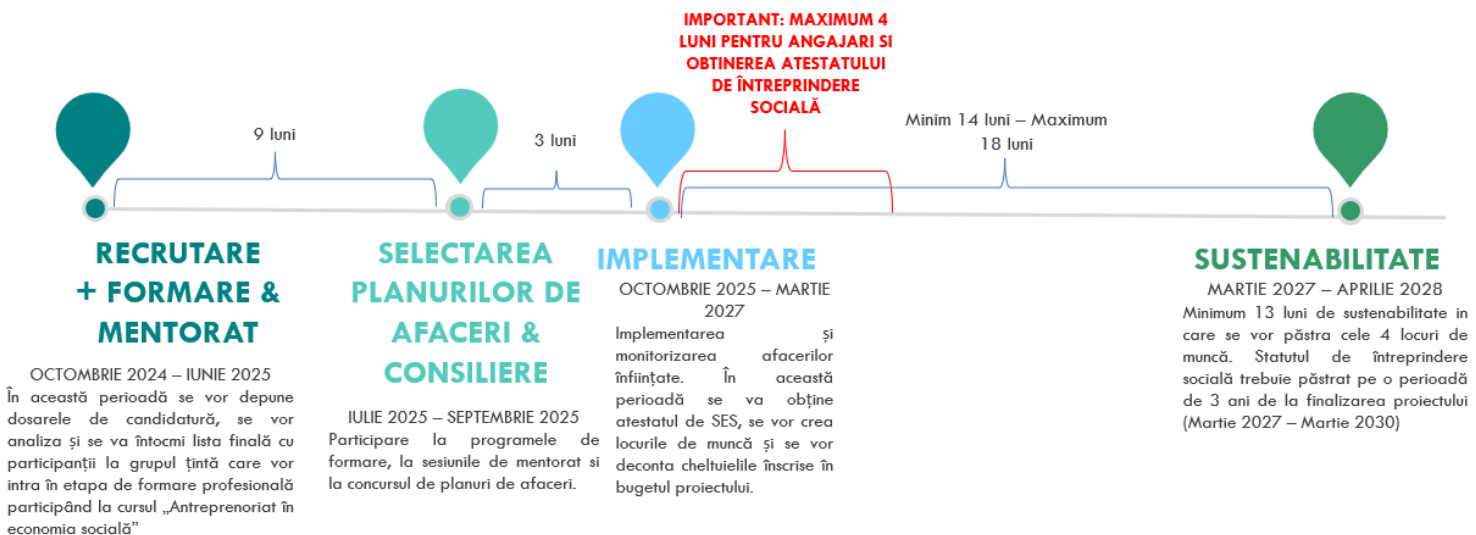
IMPORTANT: MAXIMUM 4 LUNI PENTRU ANGAJARI SI OBTINEREA ATESTATULUI DE ÎNTREPRINDERE SOCIALĂ

9 luni

3 luni

Minim 14 luni – Maximum 18 luni

RECRUTARE + FORMARE & MENTORAT

OCTOMBRIE 2024 – IUNIE 2025
În această perioadă se vor depune dosarele de candidatură, se vor analiza și se va întocmi lista finală cu participanții la grupul țintă care vor intra în etapa de formare profesională participând la cursul „Antreprenoriat în economia socială”

SELECTAREA PLANURILOR DE AFACERI & CONSILIERE

IULIE 2025 – SEPTEMBRIE 2025
Participare la programele de formare, la sesiunile de mentorat si la concursul de planuri de afaceri.

IMPLEMENTARE

OCTOMBRIE 2025 – MARTIE 2027
Implementarea și monitorizarea afacerilor înființate. În această perioadă se va obține atestatul de SES, se vor crea locurile de muncă și se vor deconta cheltuielile înscrise în bugetul proiectului.

SUSTENABILITATE

MARTIE 2027 – APRILIE 2028
Minimum 13 luni de sustenabilitate in care se vor păstra cele 4 locuri de muncă. Statutul de întreprindere socială trebuie păstrat pe o perioadă de 3 ani de la finalizarea proiectului (Martie 2027 – Martie 2030)